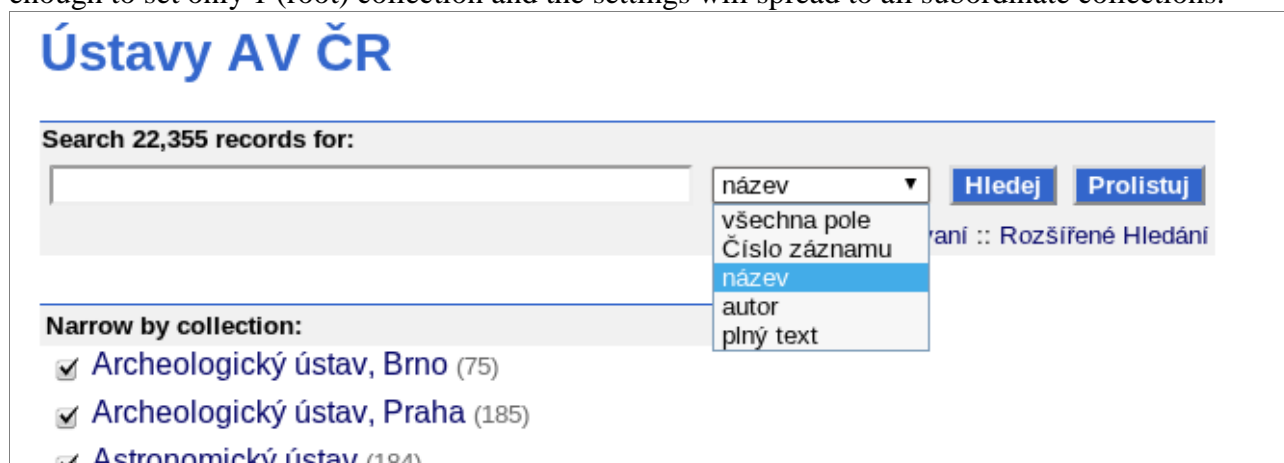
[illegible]

Ústavy AV ČR

Search 22,355 records for:

název ▼ Hledej Prolistuj

všechna pole
Číslo záznamu
název
autor
plný text

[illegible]vaní :: Rozšířené Hledání

Narrow by collection:

Archeologický ústav, Brno (75)

Archeologický ústav, Praha (185)

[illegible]